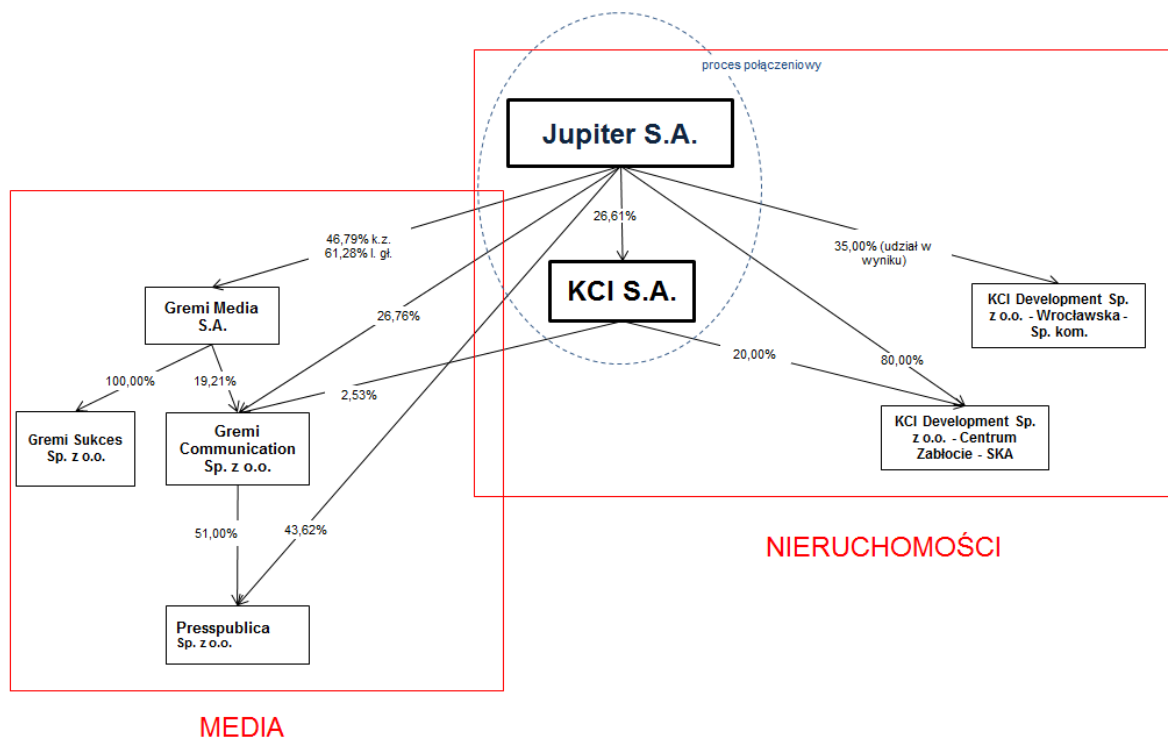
proces połączeniowy

Jupiter S.A.

26,61%

KCI S.A.

46,79% k.z.
61,28% l. gł.

35,00% (udział w wyniku)

KCI Development Sp. z o.o. - Wrocławska - Sp. kom.

Gremi Media S.A.

26,76%

20,00%

80,00%

100,00%

19,21%

2,53%

Gremi Sukces Sp. z o.o.

Gremi Communication Sp. z o.o.

KCI Development Sp. z o.o. - Centrum Zabłocie - SKA

51,00%

43,62%

NIERUCHOMOŚCI

Presspublica Sp. z o.o.

MEDIA